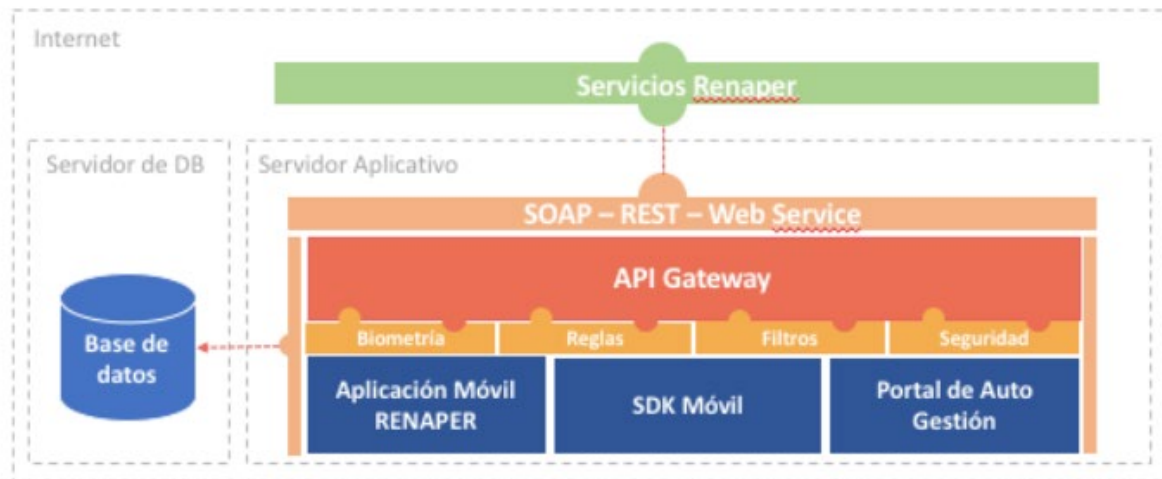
Internet

Servicios Renaper

Servidor de DB

Servidor Aplicativo

SOAP – REST – Web Service

API Gateway

Base de datos

Biometría

Reglas

Filtros

Seguridad

Aplicación Móvil RENAPER

SDK Móvil

Portal de Auto Gestión